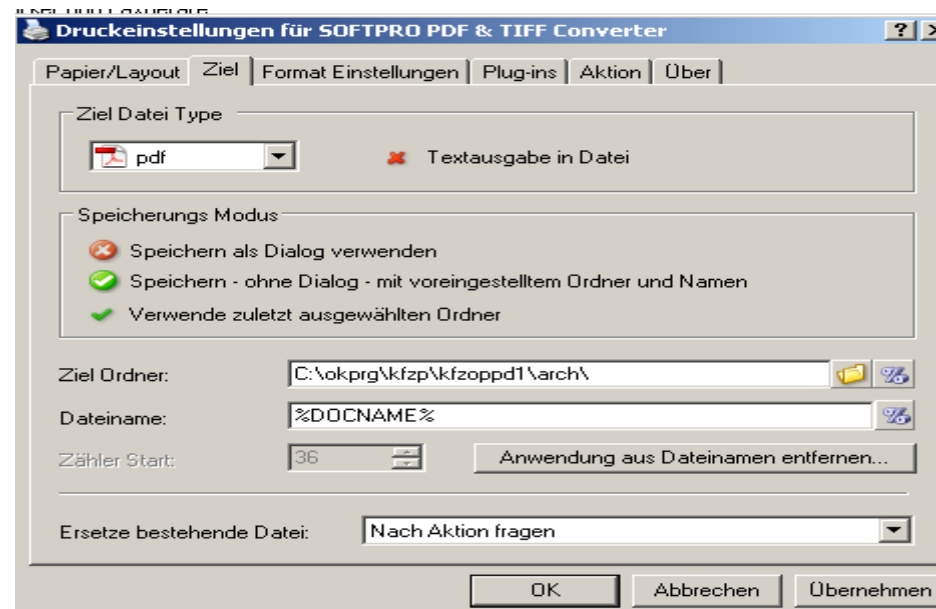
Druckeinstellungen für SOFTPRO PDF & TIFF Converter

? X

Papier/Layout | Ziel | Format Einstellungen | Plug-ins | Aktion | Über

Ziel Datei Type

pdf

Textausgabe in Datei

Speicherungs Modus

Speichern als Dialog verwenden

Speichern - ohne Dialog - mit voreingestelltem Ordner und Namen

Verwende zuletzt ausgewählten Ordner

Ziel Ordner: C:\okprg\kfzp\kfzoppd1\arch\

Dateiname: %DOCNAME%

Zähler Start: 36

Anwendung aus Dateinamen entfernen...

Ersetze bestehende Datei: Nach Aktion fragen

OK | Abbrechen | Übernehmen